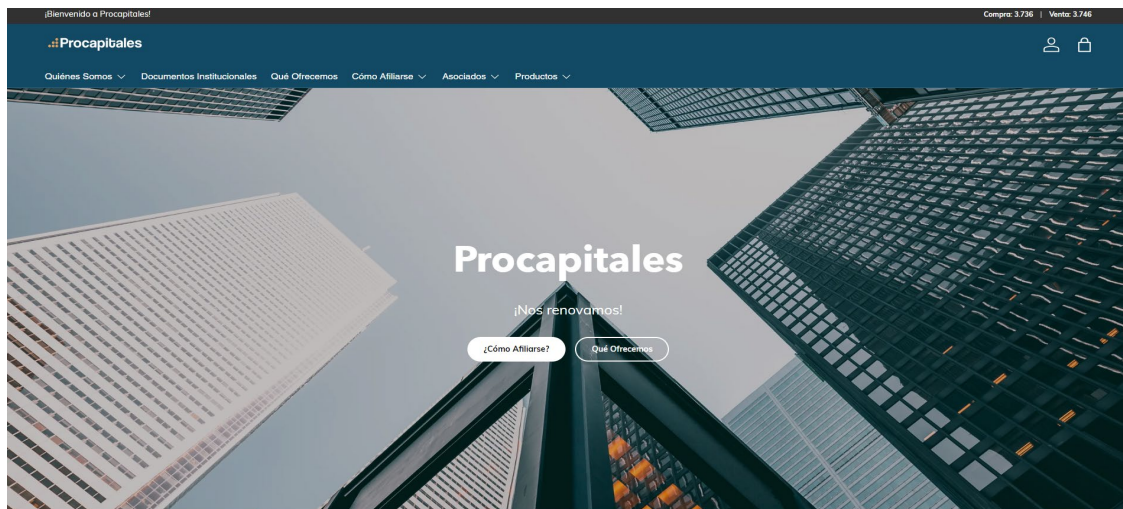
¡Bienvenido a Procapitales!

Compra: 3.736 | Venta: 3.746

Procapitales

Quiénes Somos Documentos Institucionales Qué Ofrecemos Cómo Afiliarse Asociados Productos

Procapitales

¡Nos renovamos!

¿Cómo Afiliarse? Qué Ofrecemos